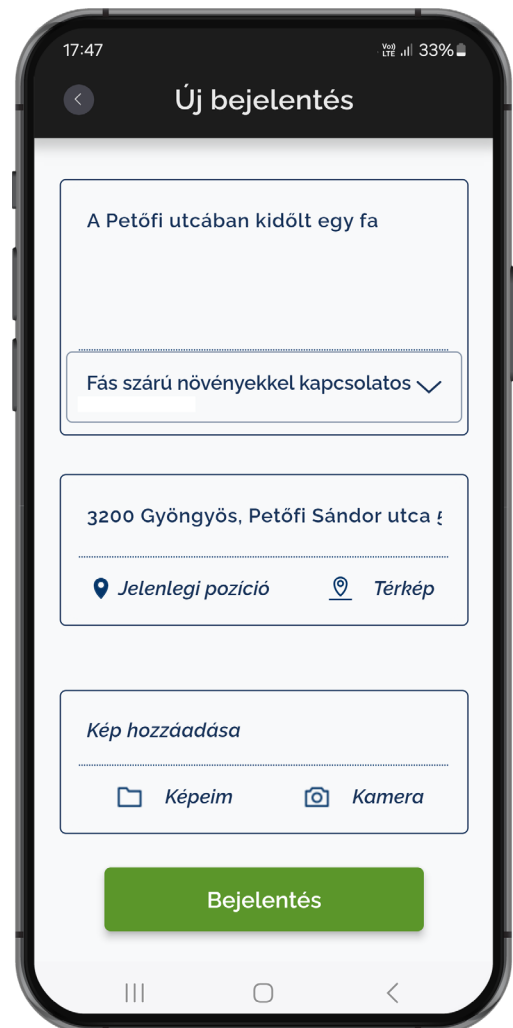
17:47
Vo) LTE 33%

Új bejelentés

A Petőfi utcában kidőlt egy fa

Fás szárú növényekkel kapcsolatos

3200 Gyöngyös, Petőfi Sándor utca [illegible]

Jelenlegi pozíció
Térkép

Kép hozzáadása

Képeim
Kamera

Bejelentés